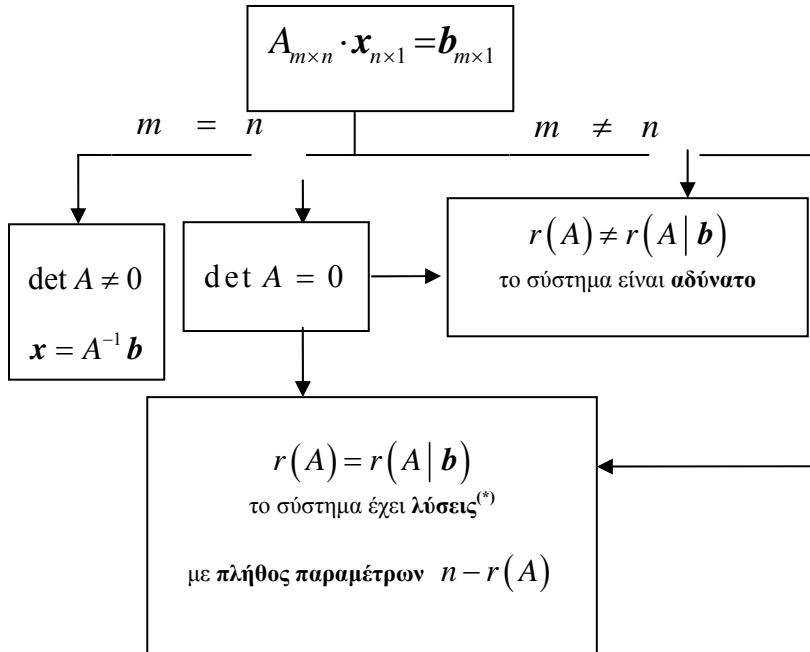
$A_{m\times n} \cdot \boldsymbol{x}_{n\times 1} = \boldsymbol{b}_{m\times 1}$

$m = n$

$m \neq n$

$r(A) \neq r(A \mid \boldsymbol{b})$
το σύστημα είναι **αδύνατο**

$\det A \neq 0$

$\boldsymbol{x} = A^{-1}\boldsymbol{b}$

$\det A = 0$

$r(A) = r(A \mid \boldsymbol{b})$
το σύστημα έχει **λύσεις**$^{(*)}$

με **πλήθος παραμέτρων** $n - r(A)$